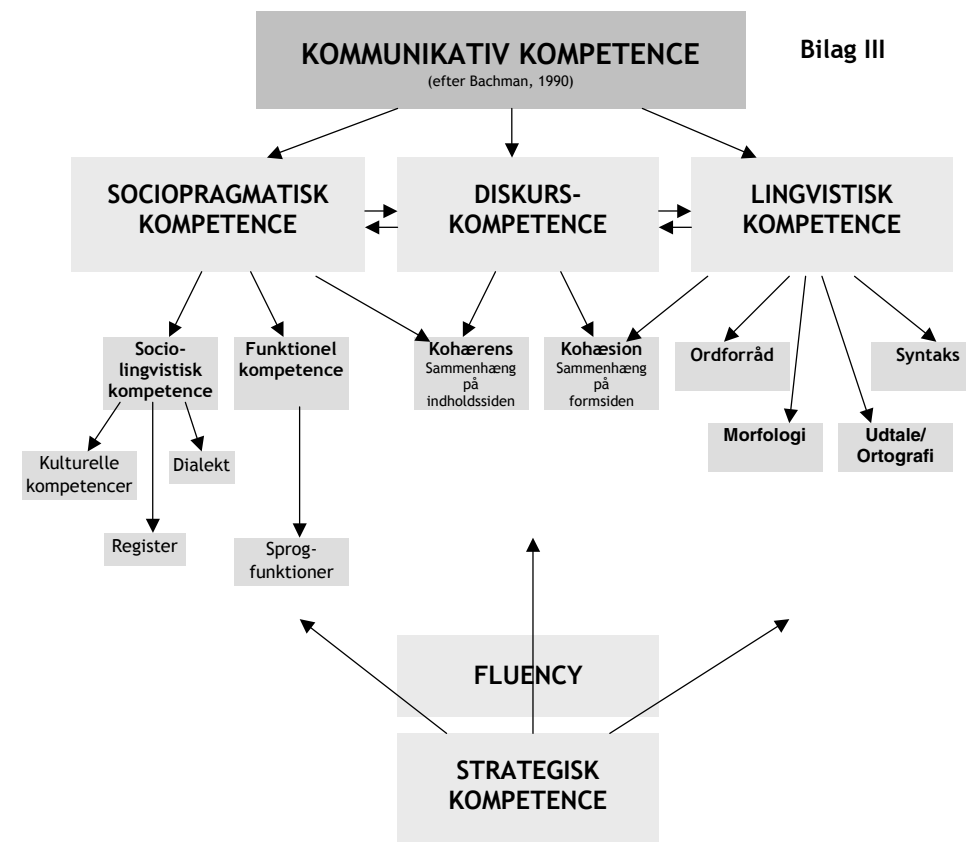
KOMMUNIKATIV KOMPETENCE
(efter Bachman, 1990)

Bilag III

SOCIOPRAGMATISK KOMPETENCE

DISKURS-KOMPETENCE

LINGVISTISK KOMPETENCE

Socio-lingvistisk kompetence

Funktionel kompetence

Kohærens
Sammenhæng på indholdssiden

Kohæsion
Sammenhæng på formsiden

Ordforråd

Syntaks

Morfologi

Udtale/ Ortografi

Kulturelle kompetencer

Dialekt

Register

Sprog-funktioner

FLUENCY

STRATEGISK KOMPETENCE